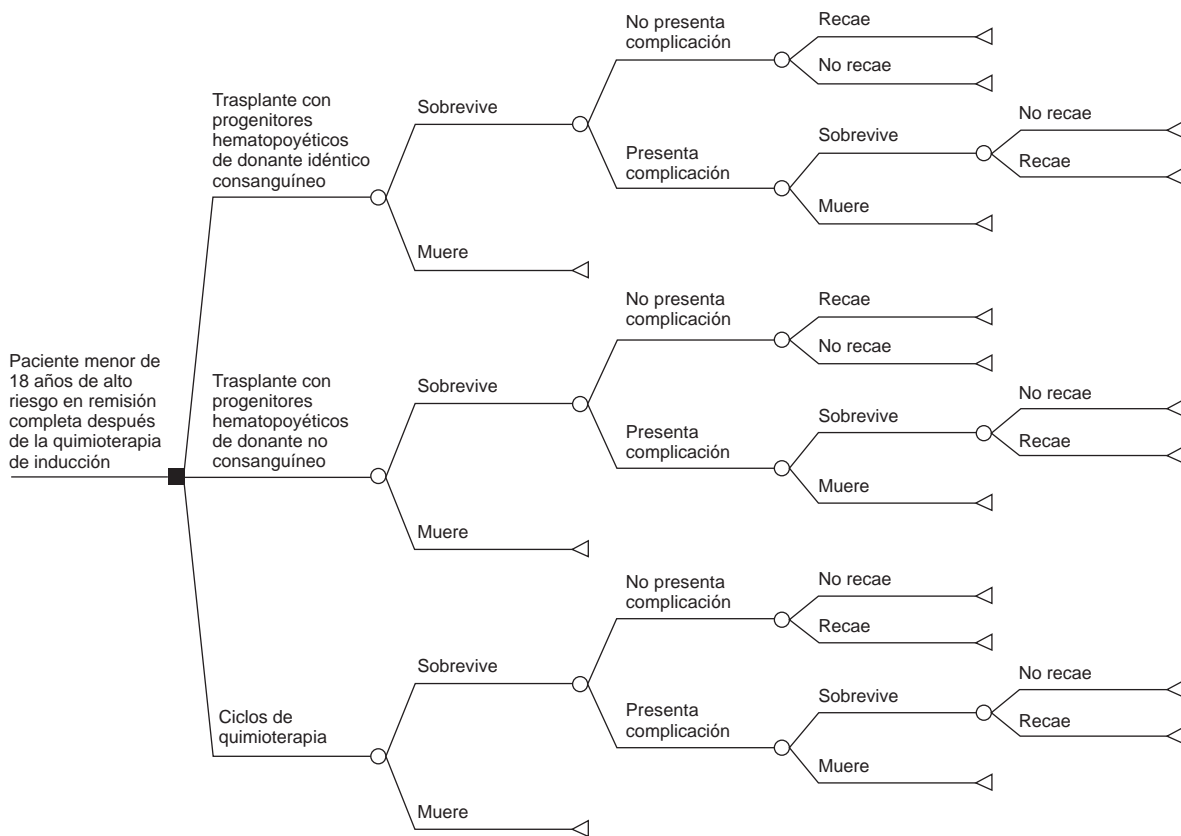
Paciente menor de 18 años de alto riesgo en remisión completa después de la quimioterapia de inducción

Trasplante con progenitores hematopoyéticos de donante idéntico consanguíneo

Sobrevive

No presenta complicación

Recae

No recae

Presenta complicación

Sobrevive

No recae

Recae

Muere

Muere

Trasplante con progenitores hematopoyéticos de donante no consanguíneo

Sobrevive

No presenta complicación

Recae

No recae

Presenta complicación

Sobrevive

No recae

Recae

Muere

Muere

Ciclos de quimioterapia

Sobrevive

No presenta complicación

No recae

Recae

Presenta complicación

Sobrevive

No recae

Recae

Muere

Muere